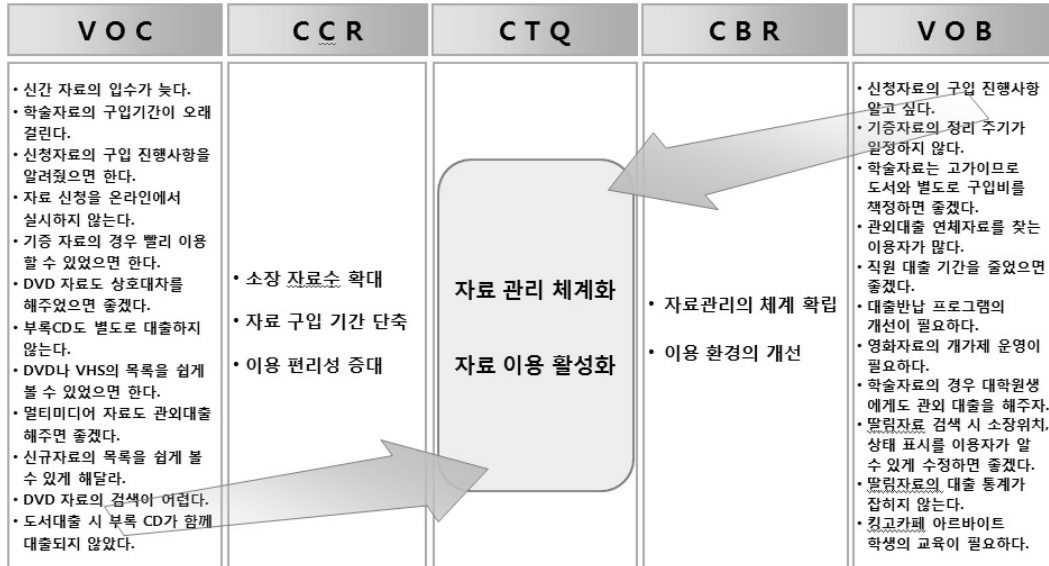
| VOC | CCR | CTQ | CBR | VOB |
|---|---|---|---|---|
| • 신간 자료의 입수가 늦다. • 학술자료의 구입기간이 오래 걸린다. • 신청자료의 구입 진행사항을 알려줬으면 한다. • 자료 신청을 온라인에서 실시하지 않는다. • 기증 자료의 경우 빨리 이용할 수 있었으면 한다. • DVD 자료도 상호대차를 해주었으면 좋겠다. • 부록CD도 별도로 대출하지 않는다. • DVD나 VHS의 목록을 쉽게 볼 수 있었으면 한다. • 멀티미디어 자료도 관외대출 해주면 좋겠다. • 신규자료의 목록을 쉽게 볼 수 있게 해달라. • DVD 자료의 검색이 어렵다. • 도서대출 시 부록 CD가 함께 대출되지 않았다. | • 소장 자료수 확대 • 자료 구입 기간 단축 • 이용 편리성 증대 | 자료 관리 체계화 자료 이용 활성화 | • 자료관리의 체계 확립 • 이용 환경의 개선 | • 신청자료의 구입 진행사항 알고 싶다. • 기증자료의 정리 주기가 일정하지 않다. • 학술자료는 고가이므로 도서와 별도로 구입비를 책정하면 좋겠다. • 관외대출 연체자료를 찾는 이용자가 많다. • 직원 대출 기간을 줄였으면 좋겠다. • 대출반납 프로그램의 개선이 필요하다. • 영화자료의 개가제 운영이 필요하다. • 학술자료의 경우 대학원생에게도 관외 대출을 해주자. • 딸림자료 검색 시 소장위치, 상태 표시를 이용자가 알 수 있게 수정하면 좋겠다. • 딸림자료의 대출 통계가 잡히지 않는다. • 킹고카페 아르바이트 학생의 교육이 필요하다. |